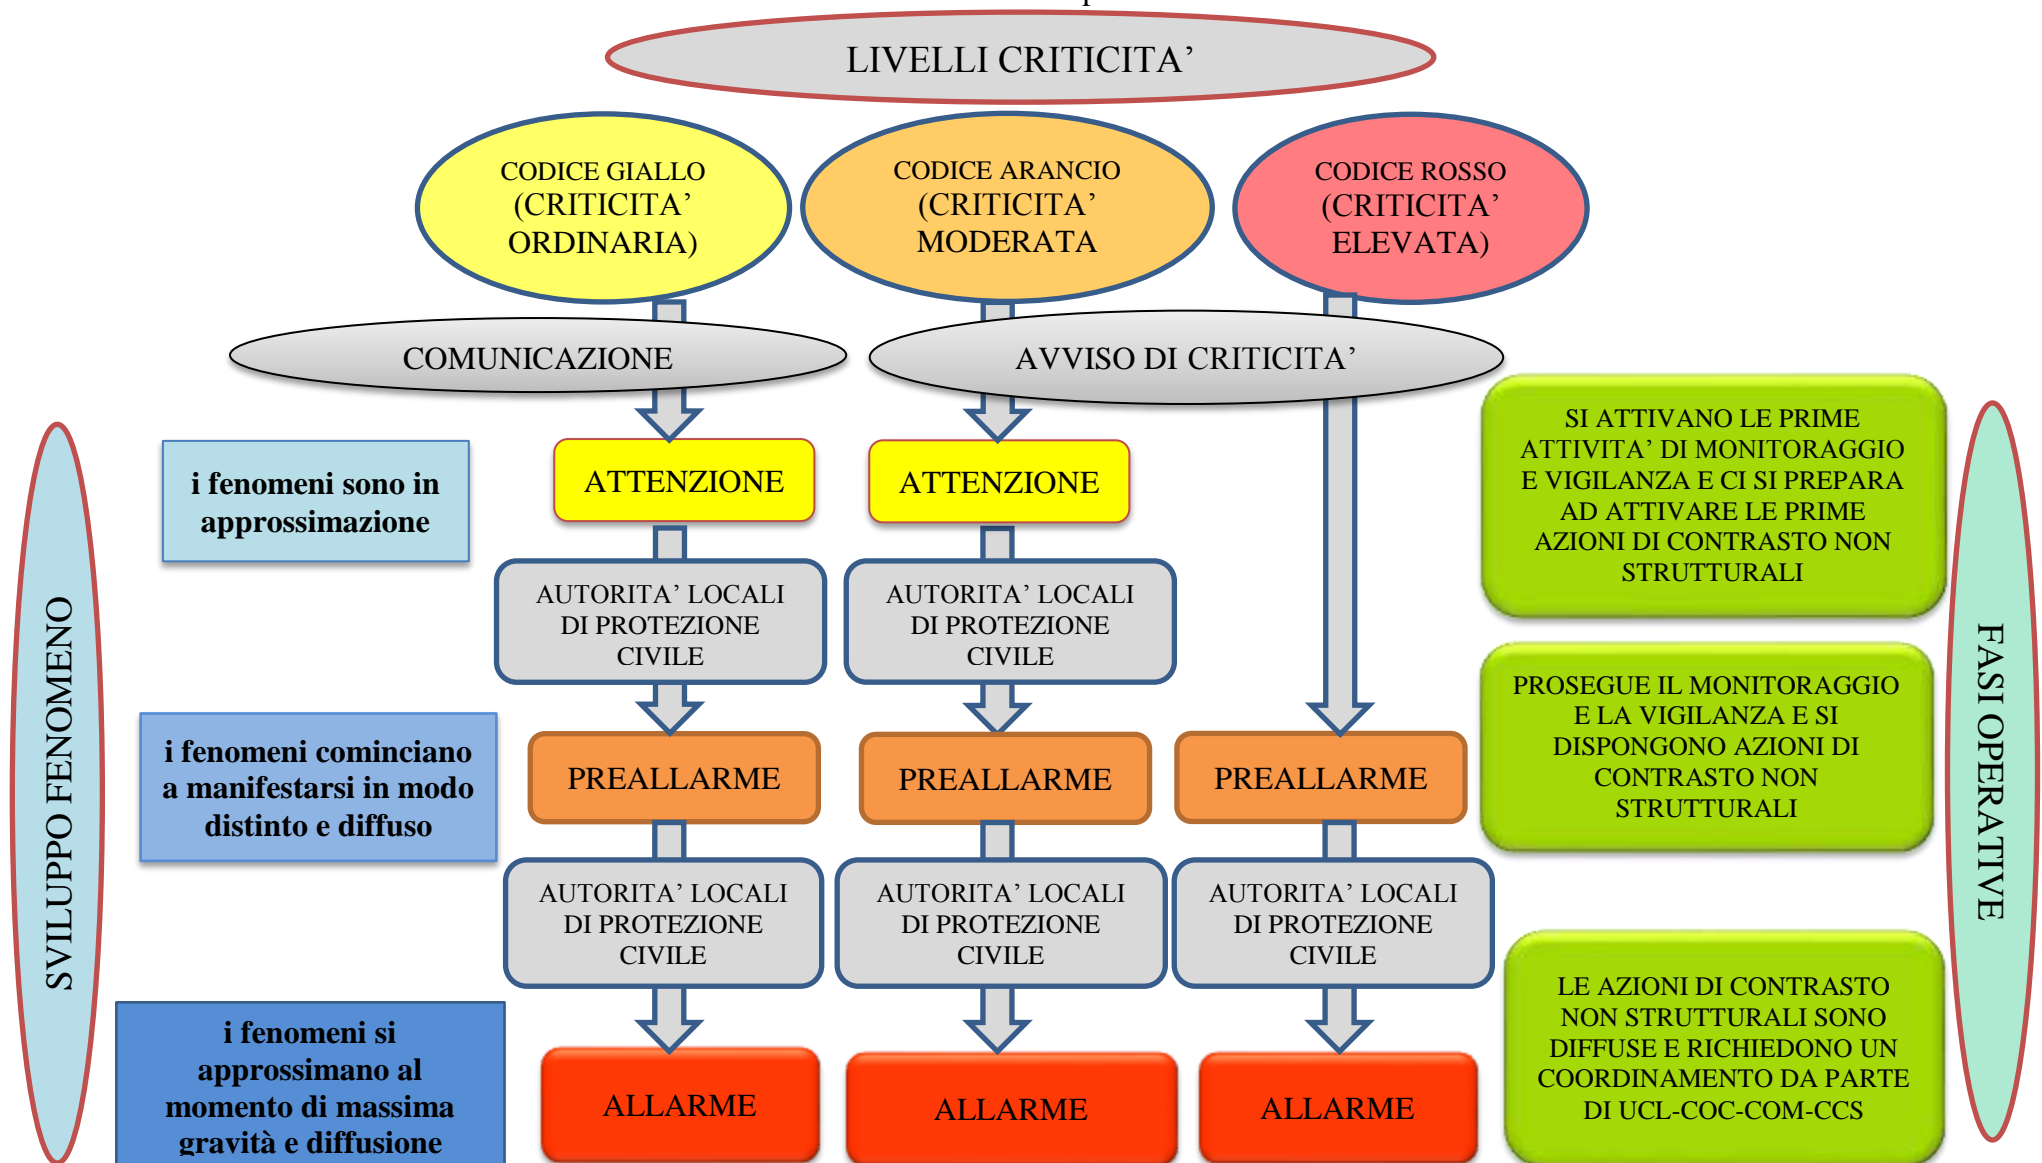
LIVELLI CRITICITA'

CODICE GIALLO (CRITICITA' ORDINARIA)

CODICE ARANCIO (CRITICITA' MODERATA

CODICE ROSSO (CRITICITA' ELEVATA)

COMUNICAZIONE

AVVISO DI CRITICITA'

SVILUPPO FENOMENO

i fenomeni sono in approssimazione

ATTENZIONE

ATTENZIONE

SI ATTIVANO LE PRIME ATTIVITA' DI MONITORAGGIO E VIGILANZA E CI SI PREPARA AD ATTIVARE LE PRIME AZIONI DI CONTRASTO NON STRUTTURALI

AUTORITA' LOCALI DI PROTEZIONE CIVILE

AUTORITA' LOCALI DI PROTEZIONE CIVILE

i fenomeni cominciano a manifestarsi in modo distinto e diffuso

PREALLARME

PREALLARME

PREALLARME

PROSEGUE IL MONITORAGGIO E LA VIGILANZA E SI DISPONGONO AZIONI DI CONTRASTO NON STRUTTURALI

AUTORITA' LOCALI DI PROTEZIONE CIVILE

AUTORITA' LOCALI DI PROTEZIONE CIVILE

AUTORITA' LOCALI DI PROTEZIONE CIVILE

i fenomeni si approssimano al momento di massima gravità e diffusione

ALLARME

ALLARME

ALLARME

LE AZIONI DI CONTRASTO NON STRUTTURALI SONO DIFFUSE E RICHIEDONO UN COORDINAMENTO DA PARTE DI UCL-COC-COM-CCS

FASI OPERATIVE